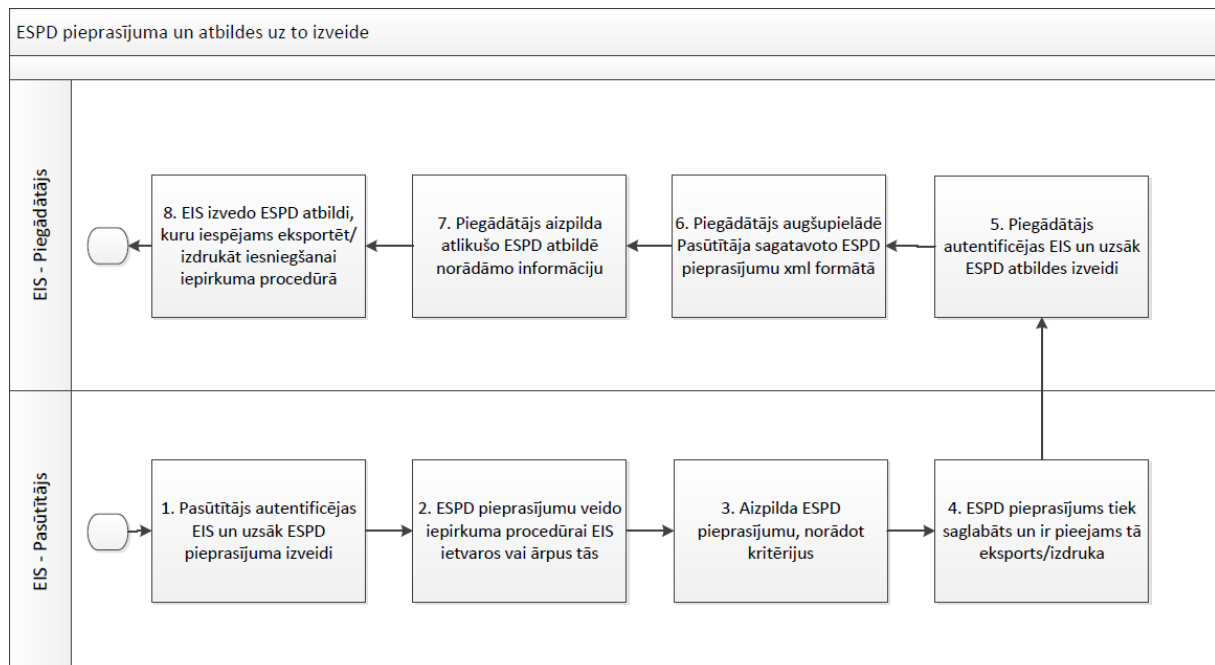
ESPD pieprasījuma un atbildes uz to izveide

EIS - Piegādātājs

8. EIS izvedo ESPD atbildi, kuru iespējams eksportēt/ izdrukāt iesniegšanai iepirkuma procedūrā

7. Piegādātājs aizpilda atlikušo ESPD atbildē norādāmo informāciju

6. Piegādātājs augšupielādē Pasūtītāja sagatavoto ESPD pieprasījumu xml formātā

5. Piegādātājs autentificējas EIS un uzsāk ESPD atbildes izveidi

EIS - Pasūtītājs

1. Pasūtītājs autentificējas EIS un uzsāk ESPD pieprasījuma izveidi

2. ESPD pieprasījumu veido iepirkuma procedūrai EIS ietvaros vai ārpus tās

3. Aizpilda ESPD pieprasījumu, norādot kritērijus

4. ESPD pieprasījums tiek saglabāts un ir pieejams tā eksports/izdruka